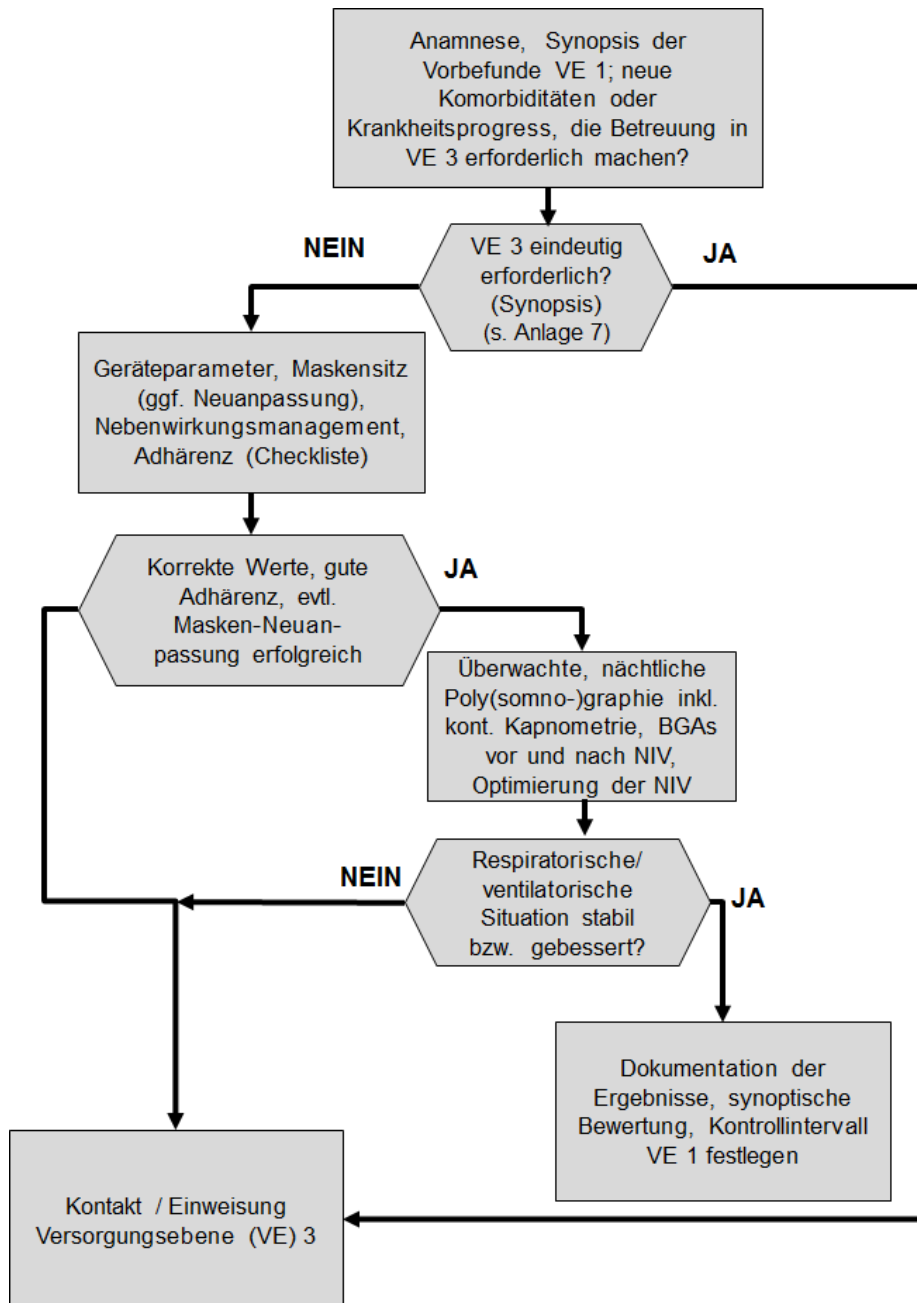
Anamnese, Synopsis der Vorbefunde VE 1; neue Komorbiditäten oder Krankheitsprogress, die Betreuung in VE 3 erforderlich machen?

NEIN

VE 3 eindeutig erforderlich? (Synopsis) (s. Anlage 7)

JA

Geräteparameter, Maskensitz (ggf. Neuanpassung), Nebenwirkungsmanagement, Adhärenz (Checkliste)

Korrekte Werte, gute Adhärenz, evtl. Masken-Neuanpassung erfolgreich

JA

Überwachte, nächtliche Poly(somno-)graphie inkl. kont. Kapnometrie, BGAs vor und nach NIV, Optimierung der NIV

NEIN

Respiratorische/ ventilatorische Situation stabil bzw. gebessert?

JA

Dokumentation der Ergebnisse, synoptische Bewertung, Kontrollintervall VE 1 festlegen

Kontakt / Einweisung Versorgungsebene (VE) 3